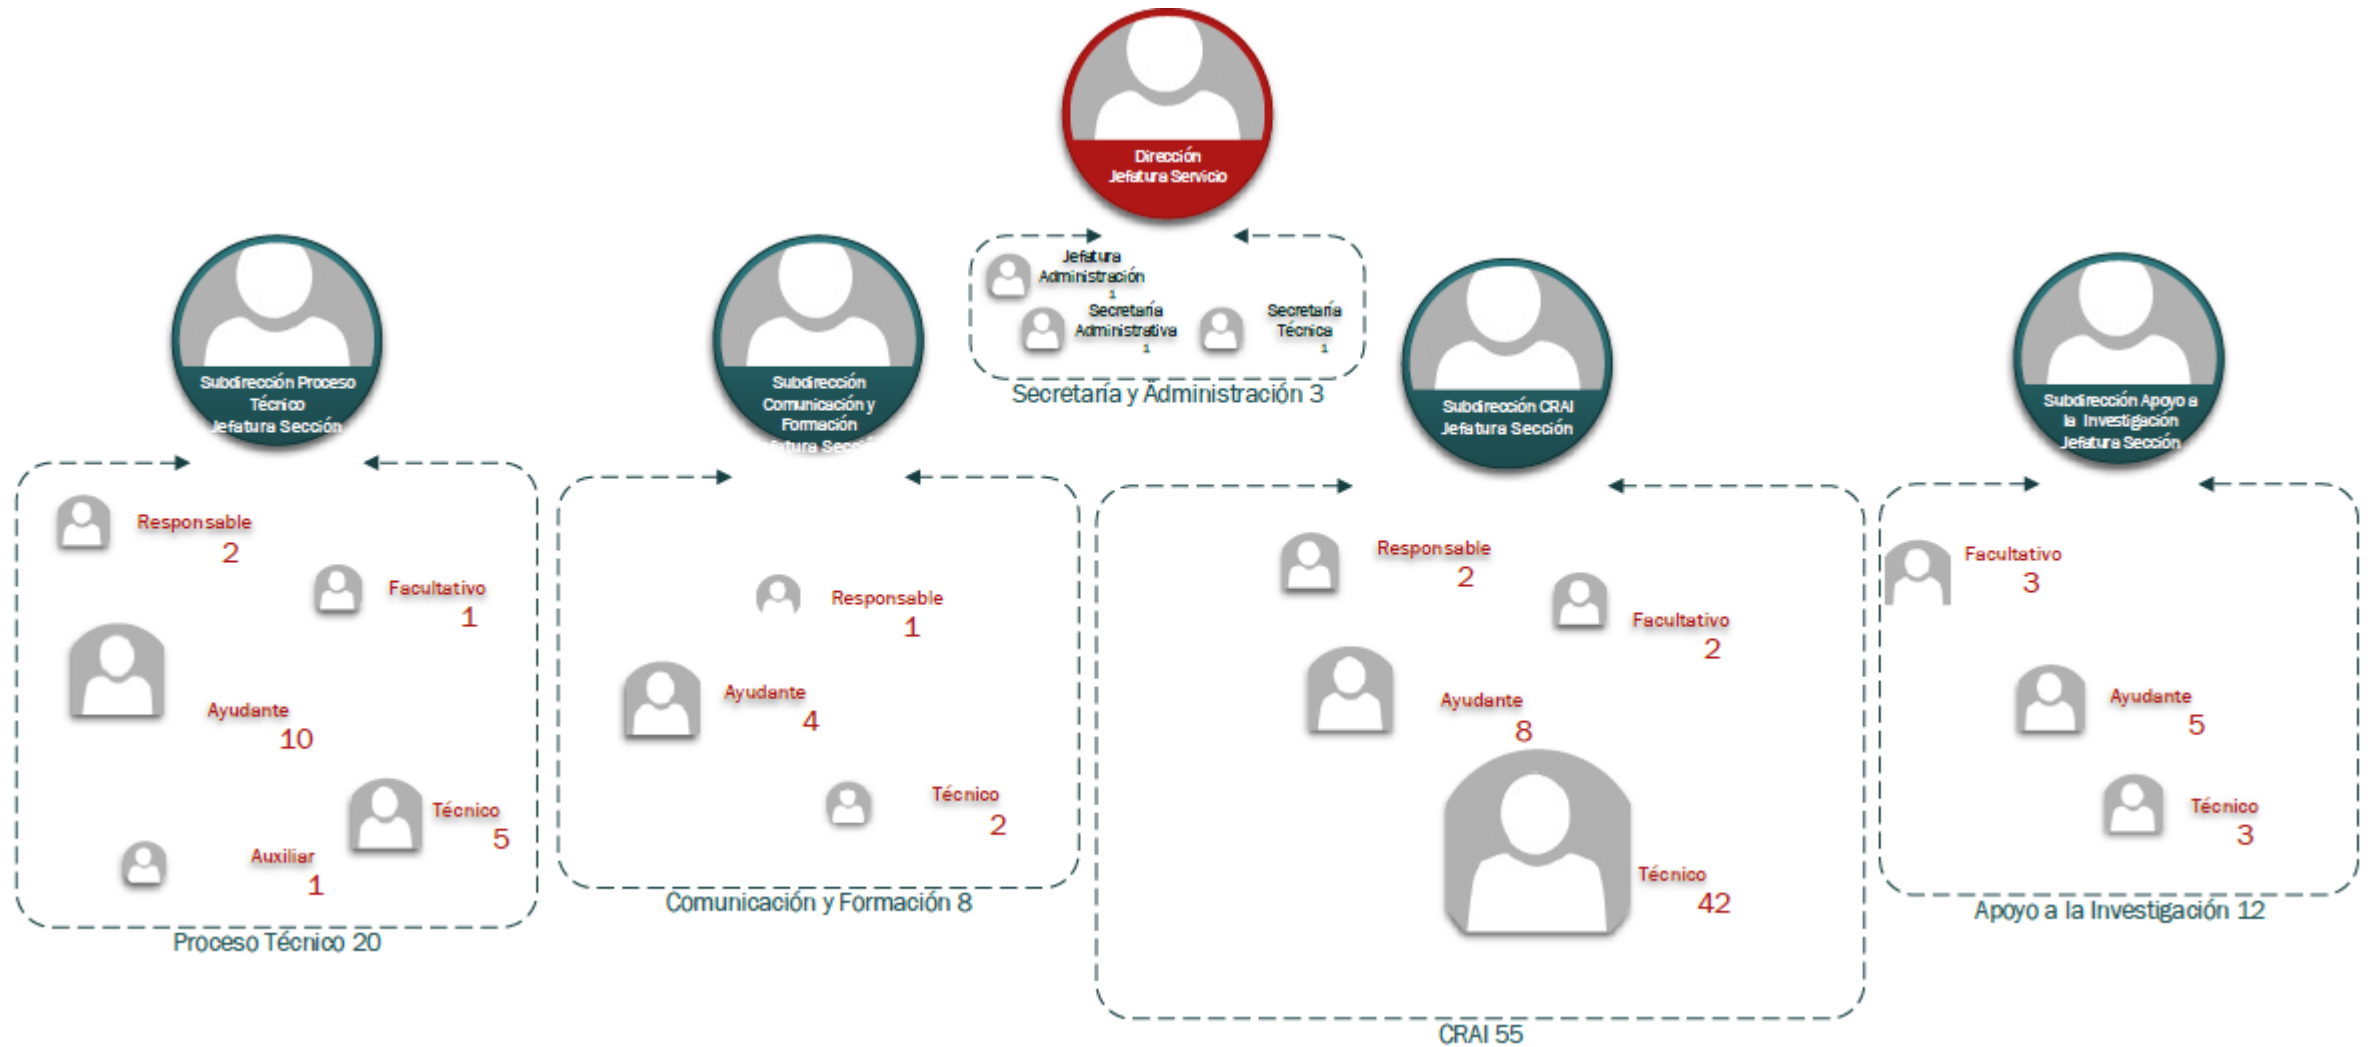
Dirección
Jefatura Servicio

Jefatura Administración
1
Secretaría Administrativa
1
Secretaría Técnica
1
Secretaría y Administración 3

Subdirección Proceso Técnico
Jefatura Sección

Responsable
2
Facultativo
1
Ayudante
10
Técnico
5
Auxiliar
1
Proceso Técnico 20

Subdirección Comunicación y Formación
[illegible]fatura Secc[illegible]

Responsable
1
Ayudante
4
Técnico
2
Comunicación y Formación 8

Subdirección CRAI
Jefatura Sección

Responsable
2
Facultativo
2
Ayudante
8
Técnico
42
CRAI 55

Subdirección Apoyo a la Investigación
Jefatura Sección

Facultativo
3
Ayudante
5
Técnico
3
Apoyo a la Investigación 12